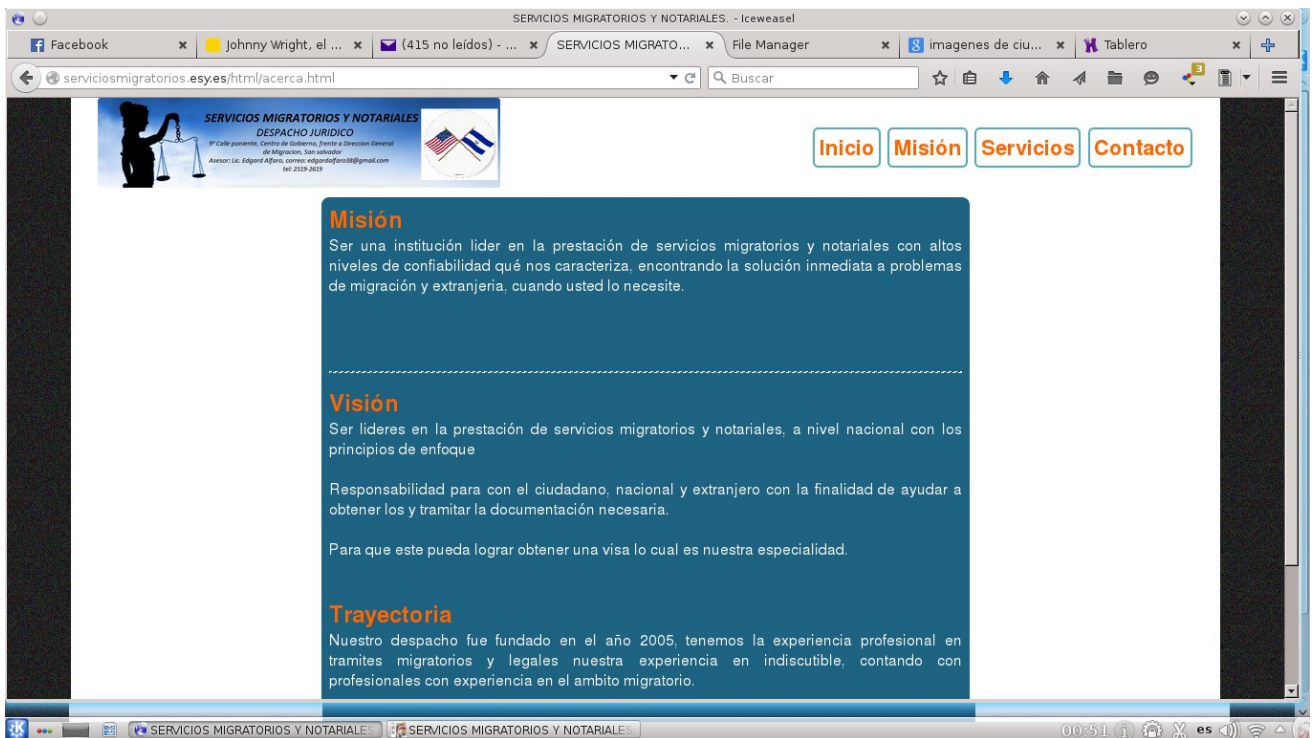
SERVICIOS MIGRATORIOS Y NOTARIALES. - Iceweasel

Facebook × | Johnny Wright, el ... × | (415 no leídos) - ... × | SERVICIOS MIGRATO... × | File Manager × | imagenes de ciu... × | Tablero ×

serviciosmigratorios.esy.es/html/acerca.html

Buscar

SERVICIOS MIGRATORIOS Y NOTARIALES
DESPACHO JURIDICO
9ª Calle poniente, Centro de Gobierno, frente a Direccion General de Migracion, San salvador
Asesor: Lic. Edgard Alfaro, correo: edgardalfaro38@gmail.com
tel: 2519-2619

Inicio | Misión | Servicios | Contacto

Misión
Ser una institución lider en la prestación de servicios migratorios y notariales con altos niveles de confiabilidad qué nos caracteriza, encontrando la solución inmediata a problemas de migración y extranjeria, cuando usted lo necesite.

Visión
Ser lideres en la prestación de servicios migratorios y notariales, a nivel nacional con los principios de enfoque

Responsabilidad para con el ciudadano, nacional y extranjero con la finalidad de ayudar a obtener los y tramitar la documentación necesaria.

Para que este pueda lograr obtener una visa lo cual es nuestra especialidad.

Trayectoria
Nuestro despacho fue fundado en el año 2005, tenemos la experiencia profesional en tramites migratorios y legales nuestra experiencia en indiscutible, contando con profesionales con experiencia en el ambito migratorio.

SERVICIOS MIGRATORIOS Y NOTARIALES | SERVICIOS MIGRATORIOS Y NOTARIALES

00:51 es